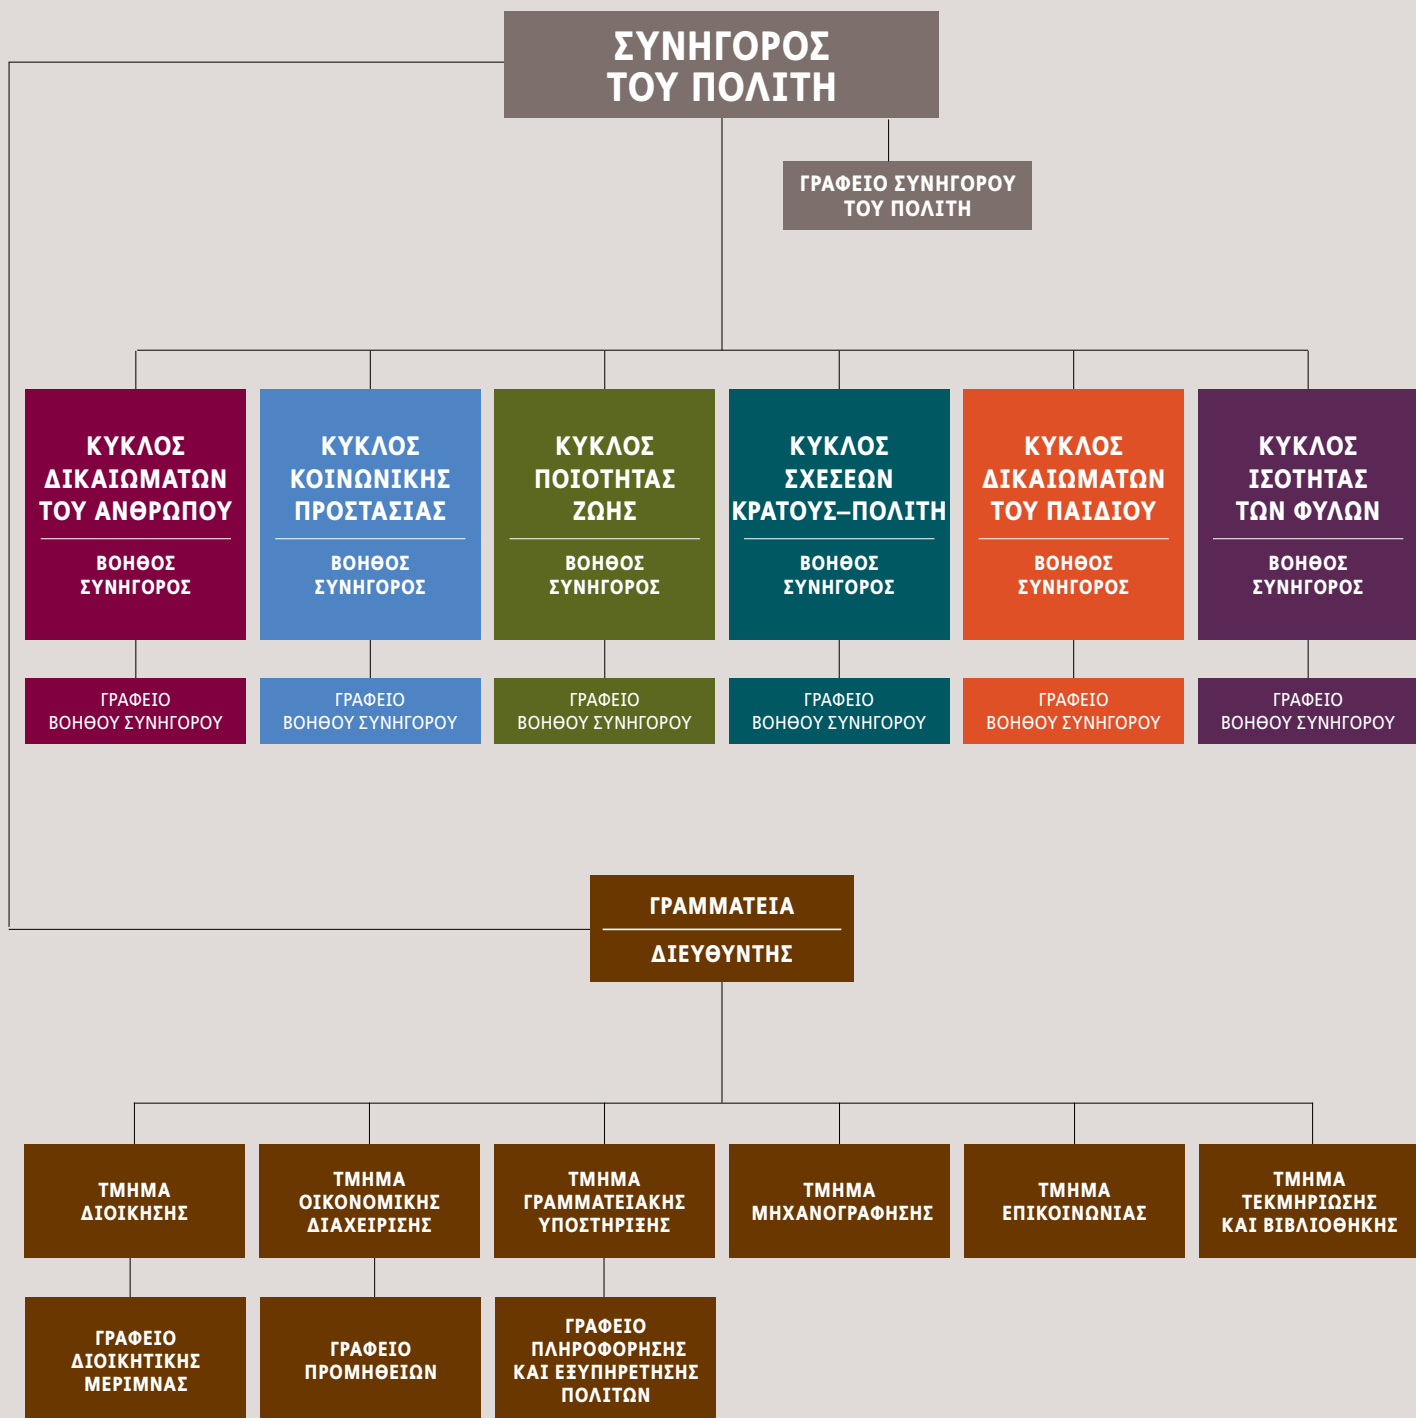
ΣΥΝΗΓΟΡΟΣ ΤΟΥ ΠΟΛΙΤΗ

ΓΡΑΦΕΙΟ ΣΥΝΗΓΟΡΟΥ ΤΟΥ ΠΟΛΙΤΗ

ΚΥΚΛΟΣ ΔΙΚΑΙΩΜΑΤΩΝ ΤΟΥ ΑΝΘΡΩΠΟΥ
ΒΟΗΘΟΣ ΣΥΝΗΓΟΡΟΣ
ΓΡΑΦΕΙΟ ΒΟΗΘΟΥ ΣΥΝΗΓΟΡΟΥ

ΚΥΚΛΟΣ ΚΟΙΝΩΝΙΚΗΣ ΠΡΟΣΤΑΣΙΑΣ
ΒΟΗΘΟΣ ΣΥΝΗΓΟΡΟΣ
ΓΡΑΦΕΙΟ ΒΟΗΘΟΥ ΣΥΝΗΓΟΡΟΥ

ΚΥΚΛΟΣ ΠΟΙΟΤΗΤΑΣ ΖΩΗΣ
ΒΟΗΘΟΣ ΣΥΝΗΓΟΡΟΣ
ΓΡΑΦΕΙΟ ΒΟΗΘΟΥ ΣΥΝΗΓΟΡΟΥ

ΚΥΚΛΟΣ ΣΧΕΣΕΩΝ ΚΡΑΤΟΥΣ–ΠΟΛΙΤΗ
ΒΟΗΘΟΣ ΣΥΝΗΓΟΡΟΣ
ΓΡΑΦΕΙΟ ΒΟΗΘΟΥ ΣΥΝΗΓΟΡΟΥ

ΚΥΚΛΟΣ ΔΙΚΑΙΩΜΑΤΩΝ ΤΟΥ ΠΑΙΔΙΟΥ
ΒΟΗΘΟΣ ΣΥΝΗΓΟΡΟΣ
ΓΡΑΦΕΙΟ ΒΟΗΘΟΥ ΣΥΝΗΓΟΡΟΥ

ΚΥΚΛΟΣ ΙΣΟΤΗΤΑΣ ΤΩΝ ΦΥΛΩΝ
ΒΟΗΘΟΣ ΣΥΝΗΓΟΡΟΣ
ΓΡΑΦΕΙΟ ΒΟΗΘΟΥ ΣΥΝΗΓΟΡΟΥ

ΓΡΑΜΜΑΤΕΙΑ
ΔΙΕΥΘΥΝΤΗΣ

ΤΜΗΜΑ ΔΙΟΙΚΗΣΗΣ

ΤΜΗΜΑ ΟΙΚΟΝΟΜΙΚΗΣ ΔΙΑΧΕΙΡΙΣΗΣ

ΤΜΗΜΑ ΓΡΑΜΜΑΤΕΙΑΚΗΣ ΥΠΟΣΤΗΡΙΞΗΣ

ΤΜΗΜΑ ΜΗΧΑΝΟΓΡΑΦΗΣΗΣ

ΤΜΗΜΑ ΕΠΙΚΟΙΝΩΝΙΑΣ

ΤΜΗΜΑ ΤΕΚΜΗΡΙΩΣΗΣ ΚΑΙ ΒΙΒΛΙΟΘΗΚΗΣ

ΓΡΑΦΕΙΟ ΔΙΟΙΚΗΤΙΚΗΣ ΜΕΡΙΜΝΑΣ

ΓΡΑΦΕΙΟ ΠΡΟΜΗΘΕΙΩΝ

ΓΡΑΦΕΙΟ ΠΛΗΡΟΦΟΡΗΣΗΣ ΚΑΙ ΕΞΥΠΗΡΕΤΗΣΗΣ ΠΟΛΙΤΩΝ